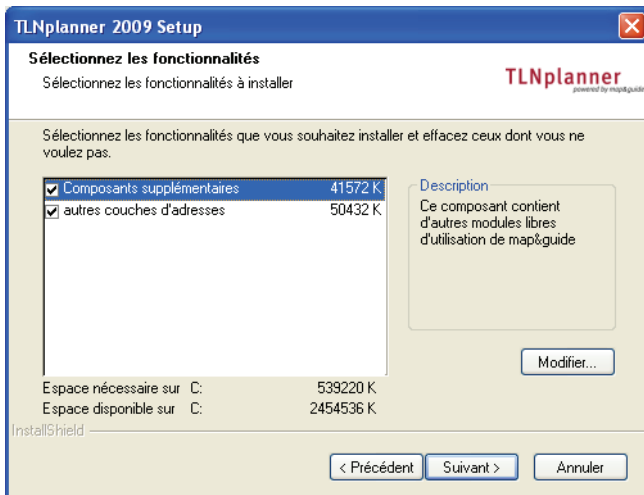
TLNplanner 2009 Setup

Sélectionnez les fonctionnalités

Sélectionnez les fonctionnalités à installer

TLNplanner
powered by map&guide

Sélectionnez les fonctionnalités que vous souhaitez installer et effacez ceux dont vous ne voulez pas.

| | | |
|---|---|---|
| ☑ | Composants supplémentaires | 41572 K |
| ☑ | autres couches d'adresses | 50432 K |

Description
Ce composant contient d'autres modules libres d'utilisation de map&guide

Modifier...

Espace nécessaire sur C: 539220 K
Espace disponible sur C: 2454536 K

InstallShield

< Précédent
Suivant >
Annuler